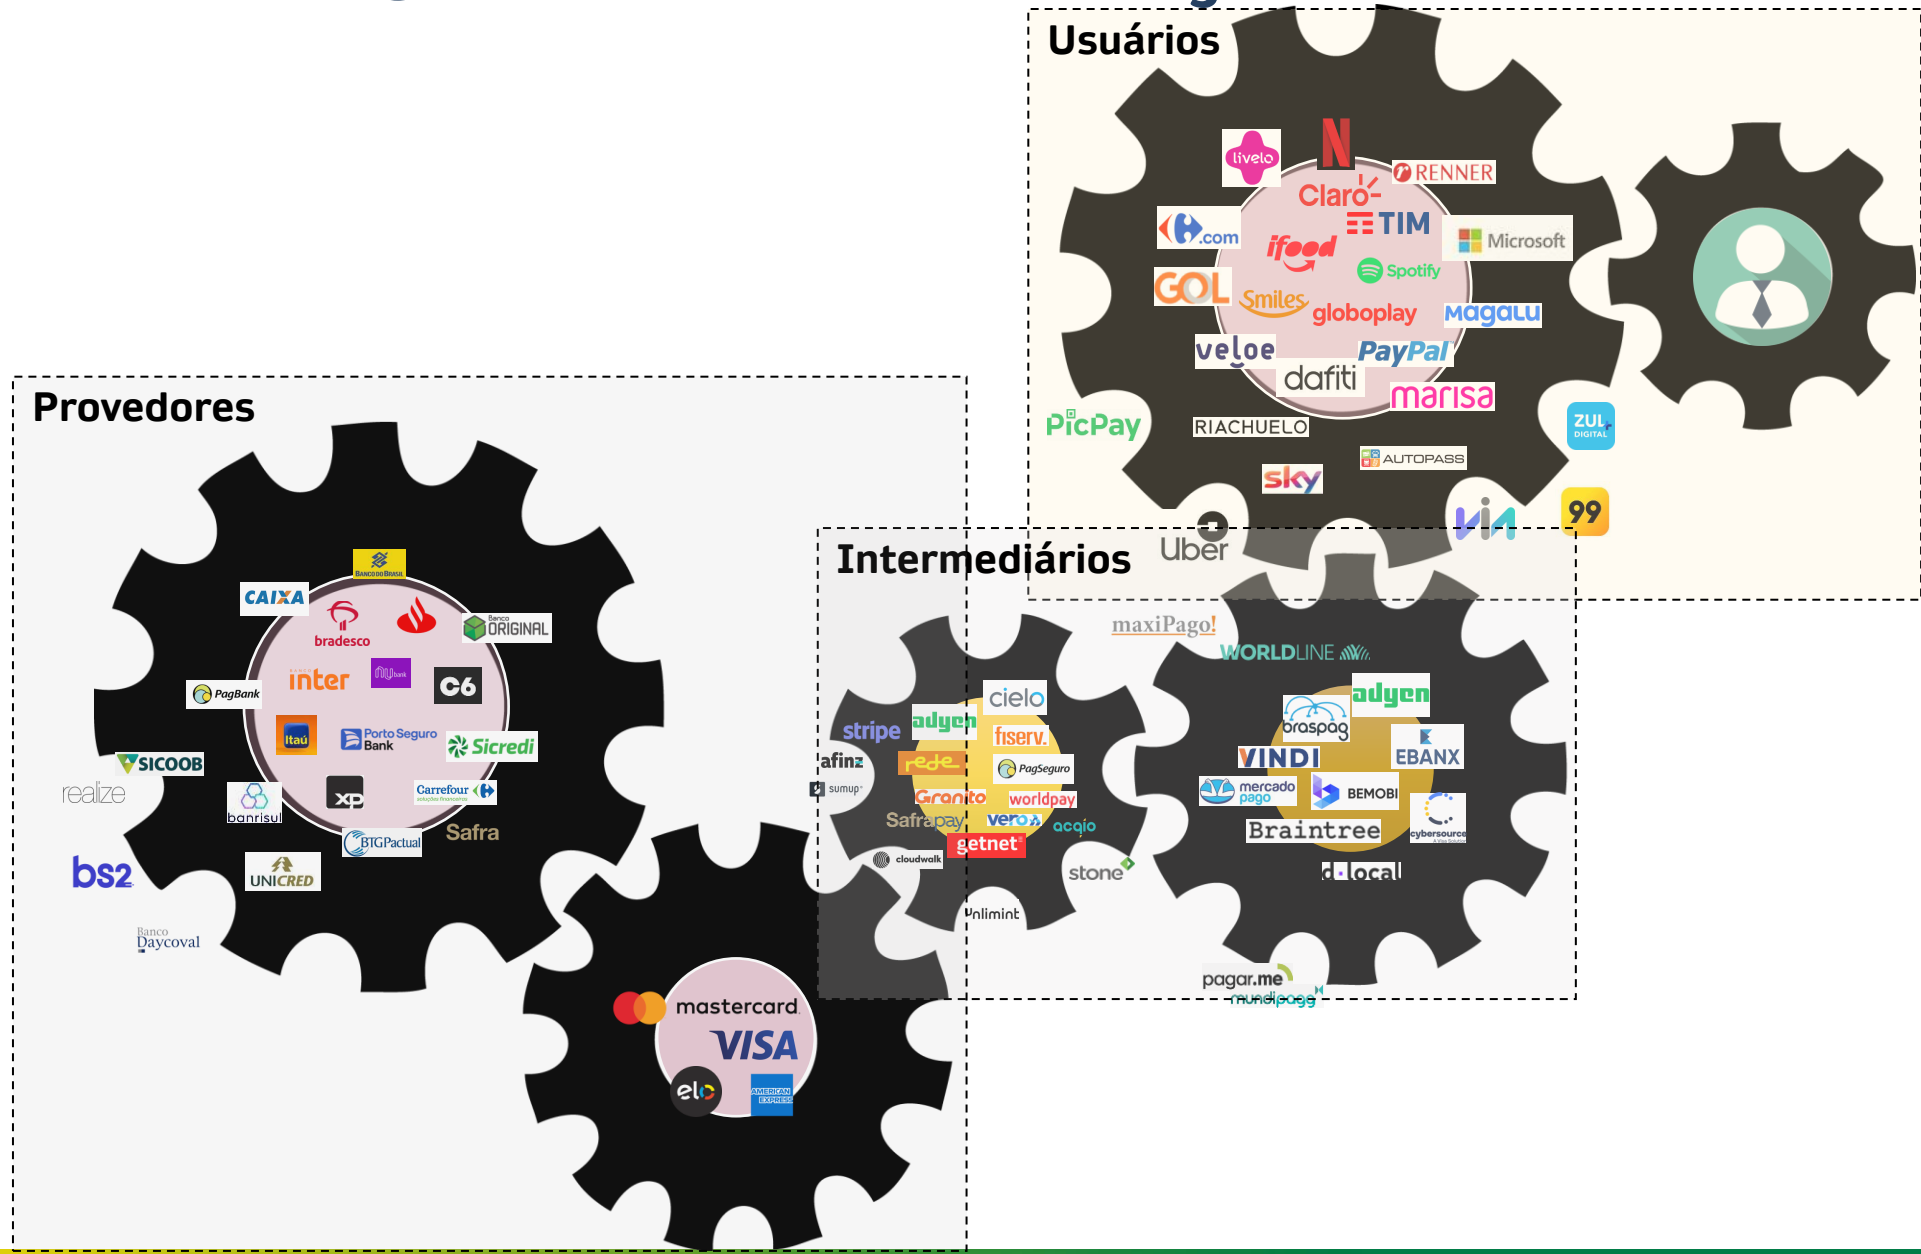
Usuários

livelo
N
RENNER
Claro
TIM
.com
ifood
Microsoft
Spotify
GOL
Smiles
globoplay
magalu
veloe
PayPal
dafiti
marisa
PicPay
RIACHUELO
ZUL DIGITAL
AUTOPASS
sky
99
Uber
vi

Provedores

BANCO DO BRASIL
CAIXA
bradesco
Banco ORIGINAL
PagBank
inter
C6
Itaú
Porto Seguro Bank
Sicredi
SICOOB
realize
banrisul
xp
Carrefour
Safra
BTGPactual
UNICRED
bs2
Banco Daycoval

mastercard
VISA
elo
AMERICAN EXPRESS

Intermediários

maxiPago!
WORLDLINE
cielo
stripe
adyen
fiserv.
afinz
rede
PagSeguro
sumup
Granito
worldpay
Safrapay
vero
acqio
getnet
cloudwalk
stone
Unlimint
adyen
braspag
VINDI
EBANX
mercado pago
BEMOBI
Braintree
cybersource
dlocal
pagar.me
mundipagg